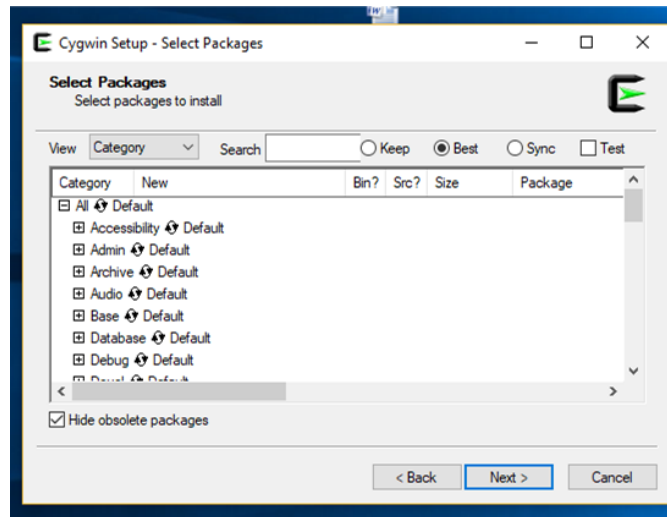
Cygwin Setup - Select Packages

Select Packages
Select packages to install

View Category Search ○ Keep ◉ Best ○ Sync ☐ Test

| Category | New | Bin? | Src? | Size | Package |
|---|---|---|---|---|---|

⊟ All Default
⊞ Accessibility Default
⊞ Admin Default
⊞ Archive Default
⊞ Audio Default
⊞ Base Default
⊞ Database Default
⊞ Debug Default
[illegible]

☑ Hide obsolete packages

< Back Next > Cancel